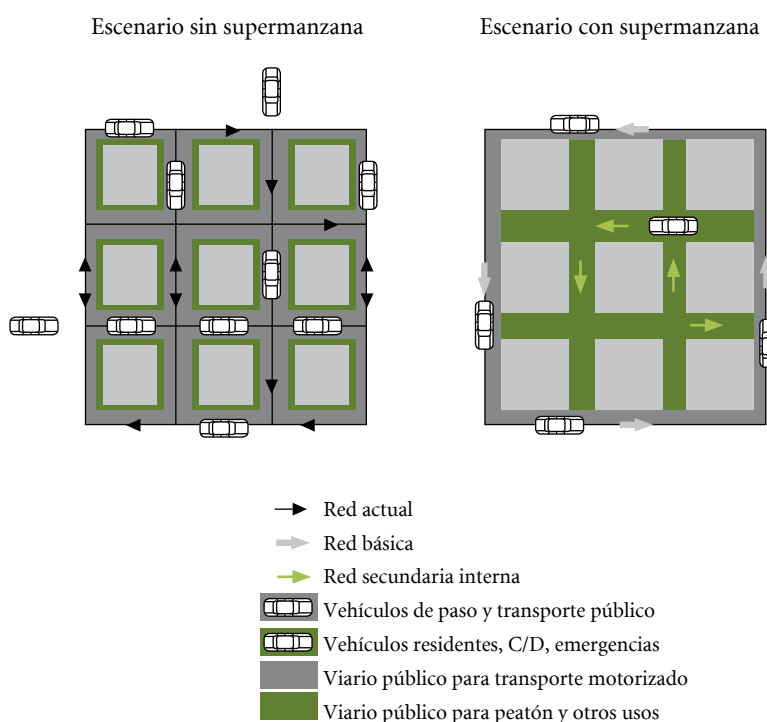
Escenario sin supermanzana

Escenario con supermanzana

Red actual
Red básica
Red secundaria interna
Vehículos de paso y transporte público
Vehículos residentes, C/D, emergencias
Viario público para transporte motorizado
Viario público para peatón y otros usos